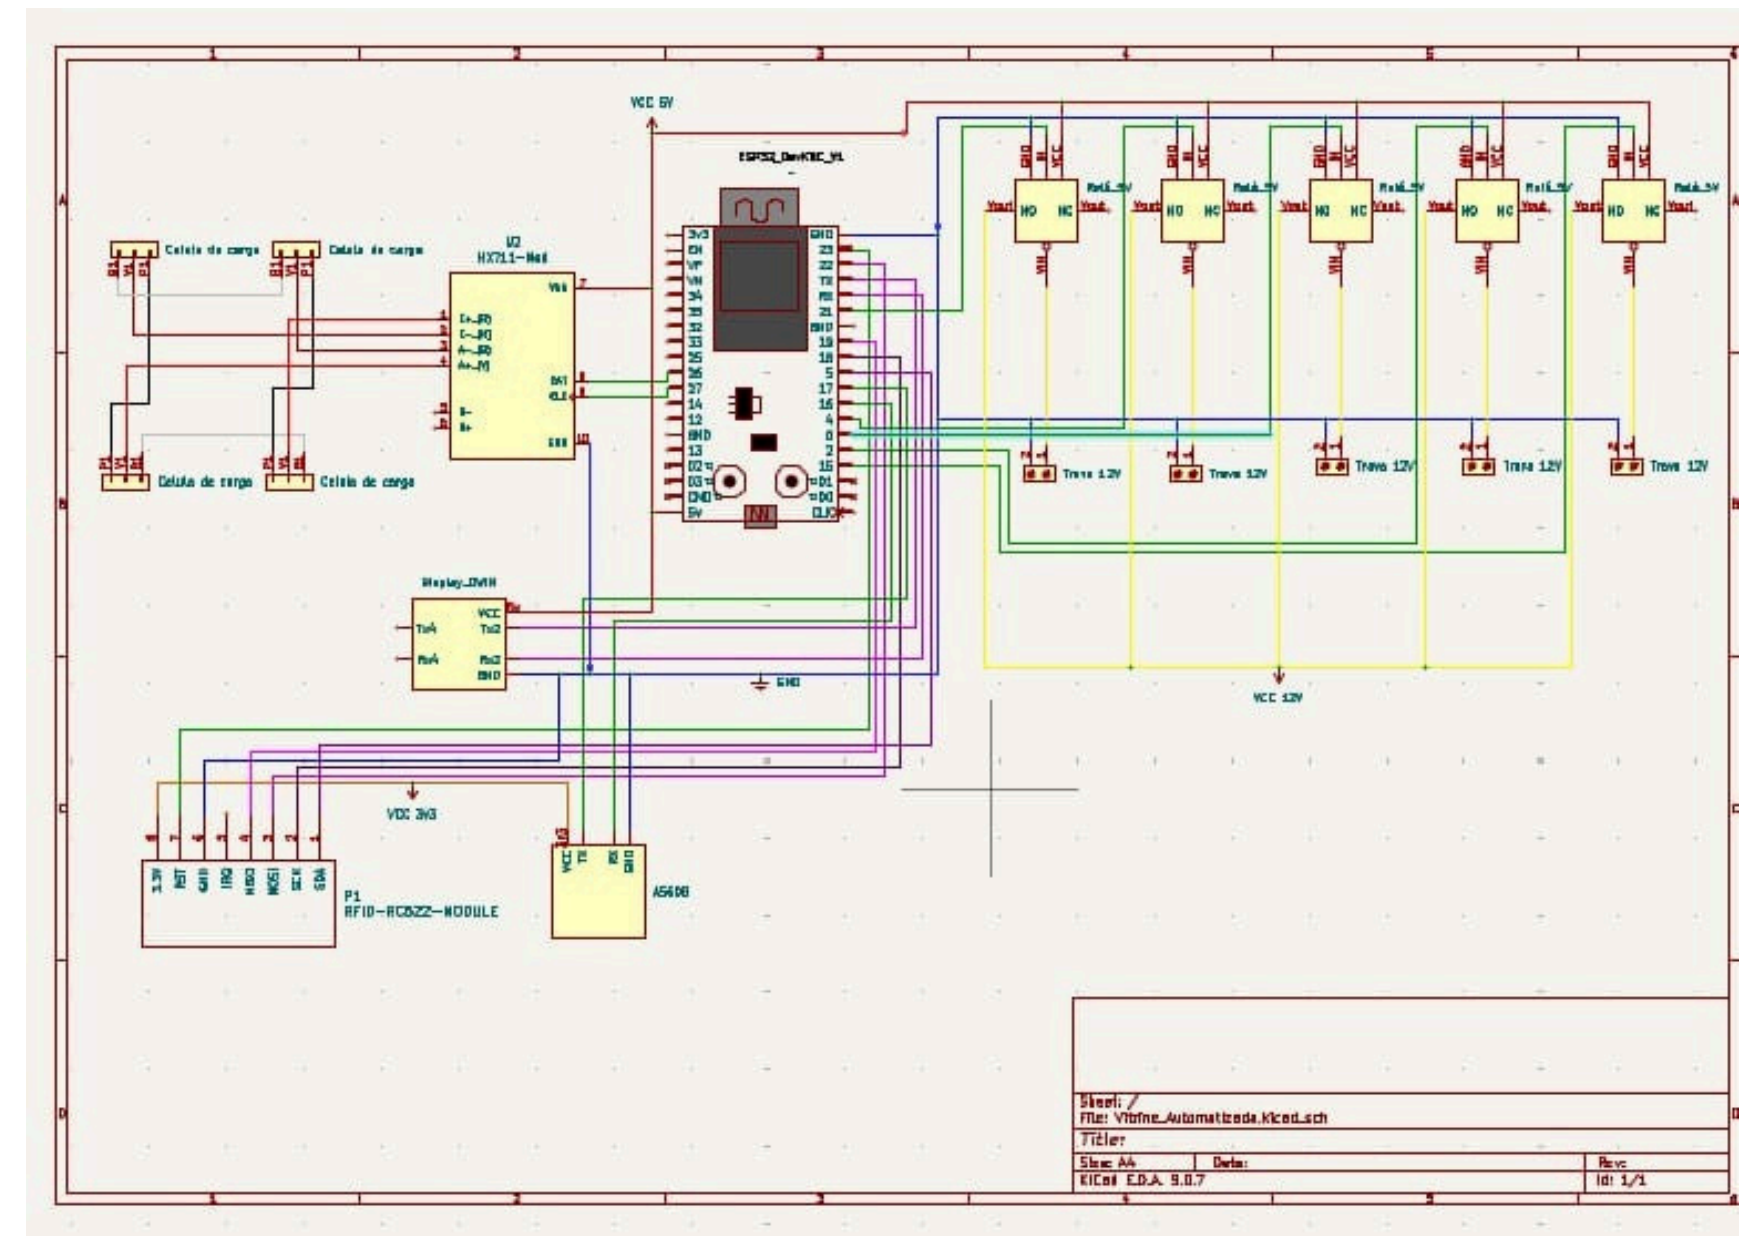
1 2 3 4 5

A

B

C

D

VCC 5V

ESP32_DevKitC_V4

Celula de carga
Celula de carga

U2
HX711-Mod

Celula de carga
Celula de carga

Vcc
DAT
CLK
GND
E+_(R)
E-_(K)
A-_(B)
A+_(W)
B-
B+

3V3
EN
VP
VN
34
35
32
33
25
26
27
14
12
GND
13
D2
D3
CMD
5V

GND
23
22
TX
RX
21
GND
19
18
5
17
16
4
0
2
15
D1
D0
CLK

GND IN VCC
Relé_5V
Vout NO NC Vout
VIN

Trava 12V
Trava 12V
Trava 12V
Trava 12V
Trava 12V

Display_DWIN
VCC
Tx2
Rx2
GND
TxA
RxA

GND

VCC 12V

VCC 3V3

3.3V RST GND IRQ MISO MOSI SCK SDA
P1
RFID-RC522-MODULE

VCC TX RX GND
AS608

Sheet: /
File: Vitrine_Automatizada.kicad_sch
Title:
Size: A4 Date: Rev:
KiCad E.D.A. 9.0.7 Id: 1/1